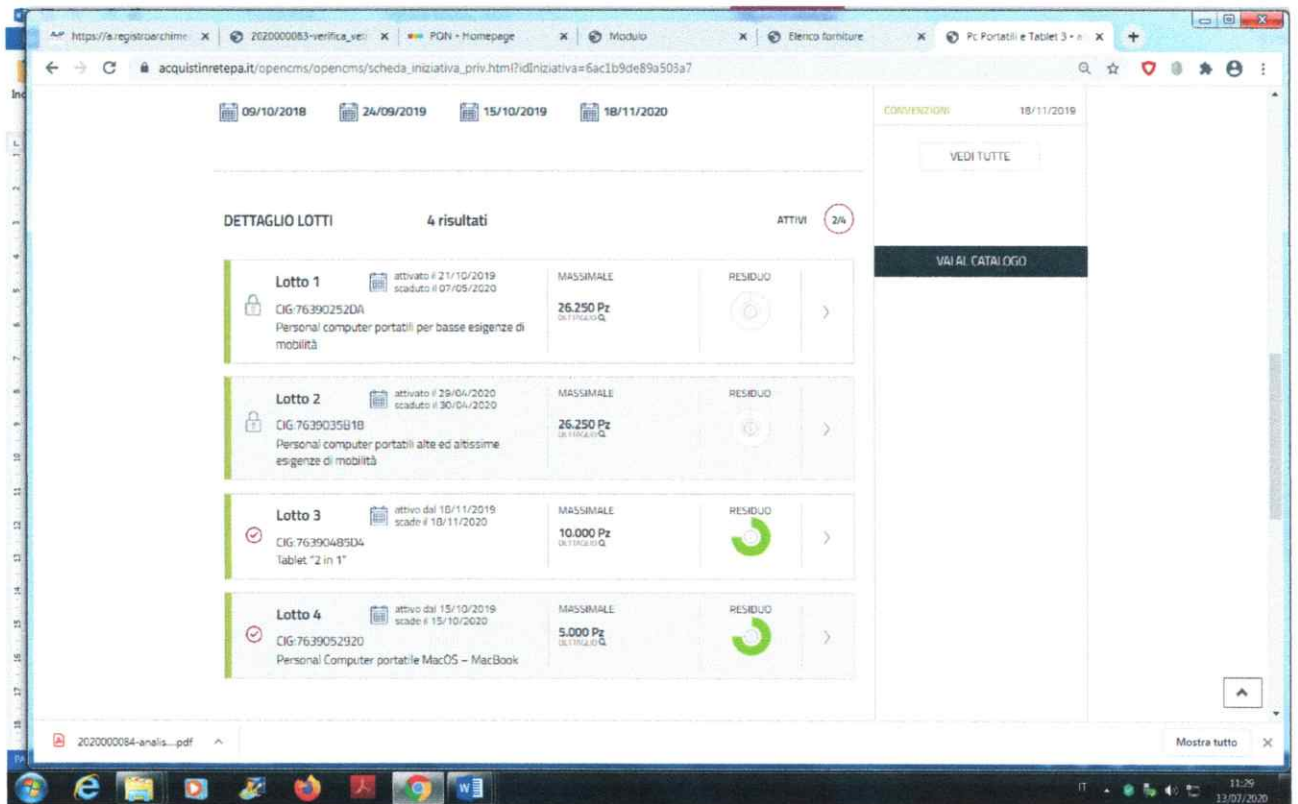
https://a.registroarchime × 2020000083-verifica_ver × PON - Homepage × Modulo × Elenco forniture × Pc Portatili e Tablet 3 - × +

acquistinretepa.it/opencms/opencms/scheda_iniziativa_priv.html?idIniziativa=6ac1b9de89a503a7

09/10/2018 24/09/2019 15/10/2019 18/11/2020

CONVENZIONI 18/11/2019

VEDI TUTTE

DETTAGLIO LOTTI 4 risultati ATTIVI 2/4

VAI AL CATALOGO

Lotto 1 attivato il 21/10/2019 scaduto il 07/05/2020 MASSIMALE RESIDUO
CIG:76390252DA 26.250 Pz DETTAGLIO
Personal computer portatili per basse esigenze di mobilità

Lotto 2 attivato il 29/04/2020 scaduto il 30/04/2020 MASSIMALE RESIDUO
CIG:7639035B18 26.250 Pz DETTAGLIO
Personal computer portatili alte ed altissime esigenze di mobilità

Lotto 3 attivo dal 18/11/2019 scade il 18/11/2020 MASSIMALE RESIDUO
CIG:76390485D4 10.000 Pz DETTAGLIO
Tablet "2 in 1"

Lotto 4 attivo dal 15/10/2019 scade il 15/10/2020 MASSIMALE RESIDUO
CIG:7639052920 5.000 Pz DETTAGLIO
Personal Computer portatile MacOS – MacBook

2020000084-analis....pdf ^ Mostra tutto ×

IT 11:29 13/07/2020